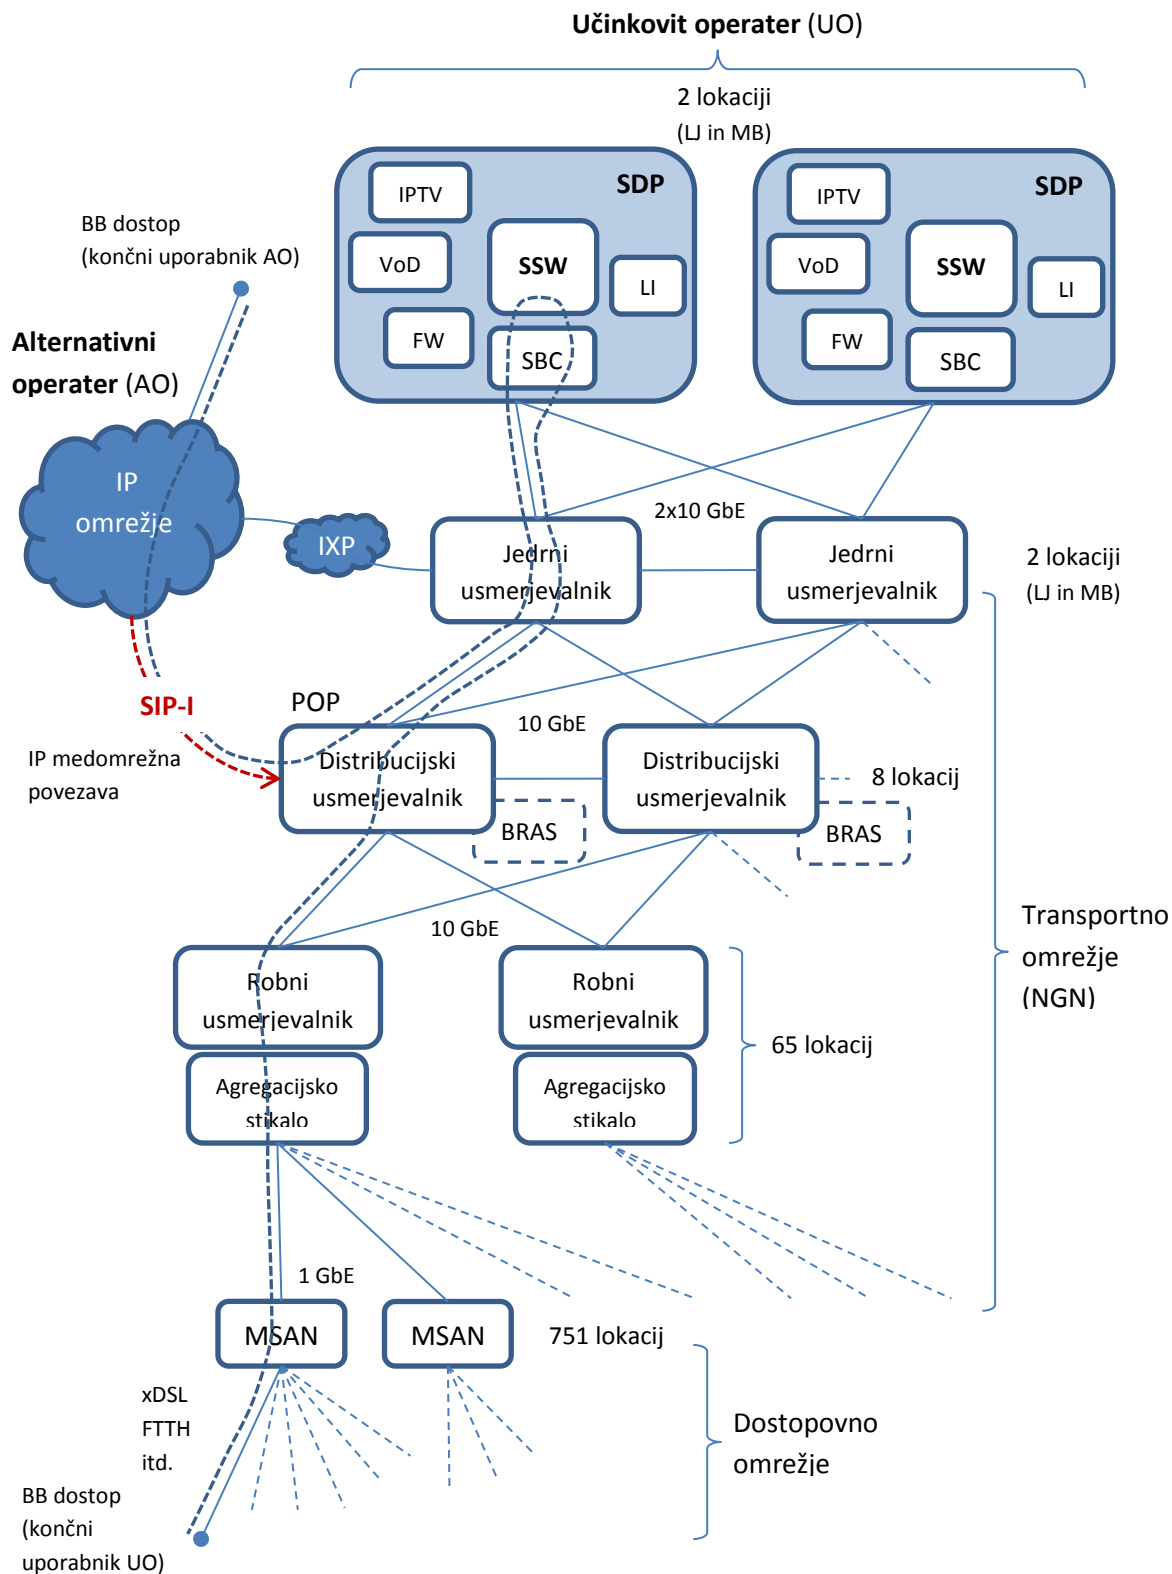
Učinkovit operater (UO)

2 lokaciji
(LJ in MB)

IPTV
SDP
VoD
SSW
LI
FW
SBC

IPTV
SDP
VoD
SSW
LI
FW
SBC

BB dostop
(končni uporabnik AO)

Alternativni operater (AO)

IP omrežje

IXP

2x10 GbE

Jedrni usmerjevalnik

Jedrni usmerjevalnik

2 lokaciji
(LJ in MB)

SIP-I

POP

IP medomrežna povezava

10 GbE

Distribucijski usmerjevalnik

Distribucijski usmerjevalnik

8 lokacij

BRAS

BRAS

Transportno omrežje (NGN)

10 GbE

Robni usmerjevalnik

Robni usmerjevalnik

65 lokacij

Agregacijsko stikalo

Agregacijsko stikalo

1 GbE

MSAN

MSAN

751 lokacij

xDSL
FTTH
itd.

Dostopovno omrežje

BB dostop
(končni uporabnik UO)